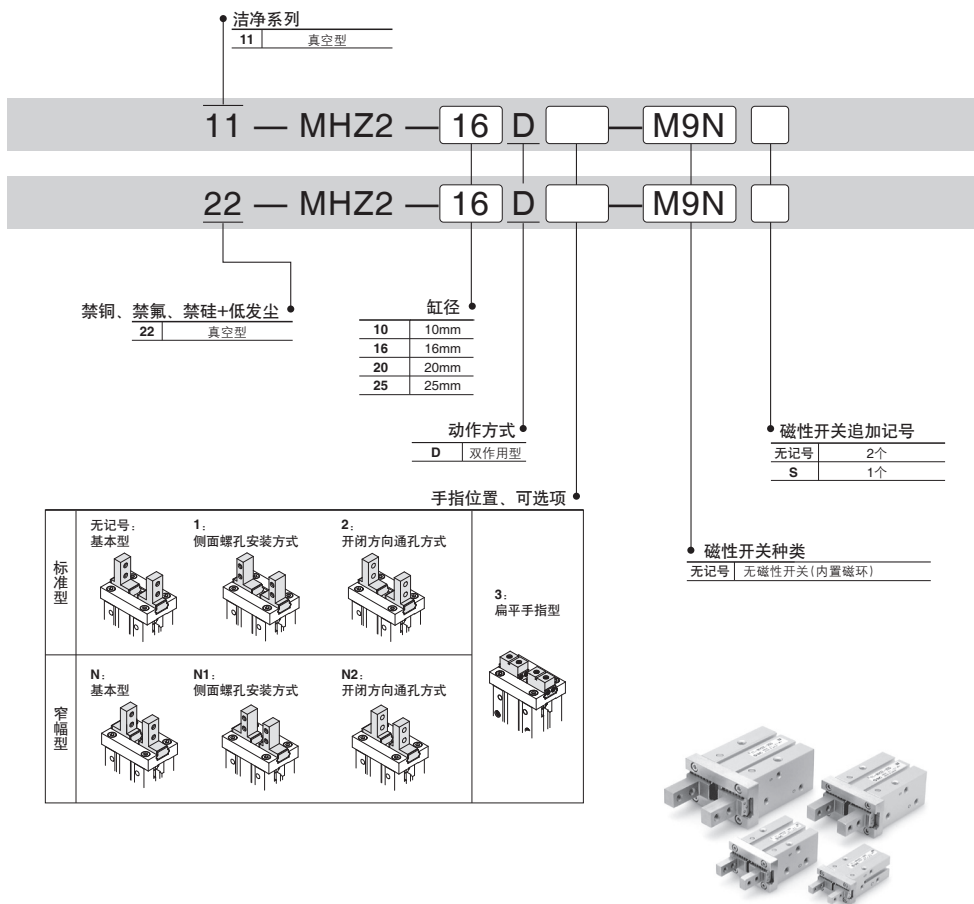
洁净系列

| 11 | 真空型 |
|---|---|

11 — MHZ2 — 16 D — M9N

22 — MHZ2 — 16 D — M9N

禁铜、禁氟、禁硅+低发尘

| 22 | 真空型 |
|---|---|

缸径

| 10 | 10mm |
|---|---|
| 16 | 16mm |
| 20 | 20mm |
| 25 | 25mm |

动作方式

| D | 双作用型 |
|---|---|

磁性开关追加记号

| 无记号 | 2个 |
|---|---|
| S | 1个 |

手指位置、可选项

标准型

无记号:
基本型

1:
侧面螺孔安装方式

2:
开闭方向通孔方式

3:
扁平手指型

窄幅型

N:
基本型

N1:
侧面螺孔安装方式

N2:
开闭方向通孔方式

磁性开关种类

| 无记号 | 无磁性开关(内置磁环) |
|---|---|